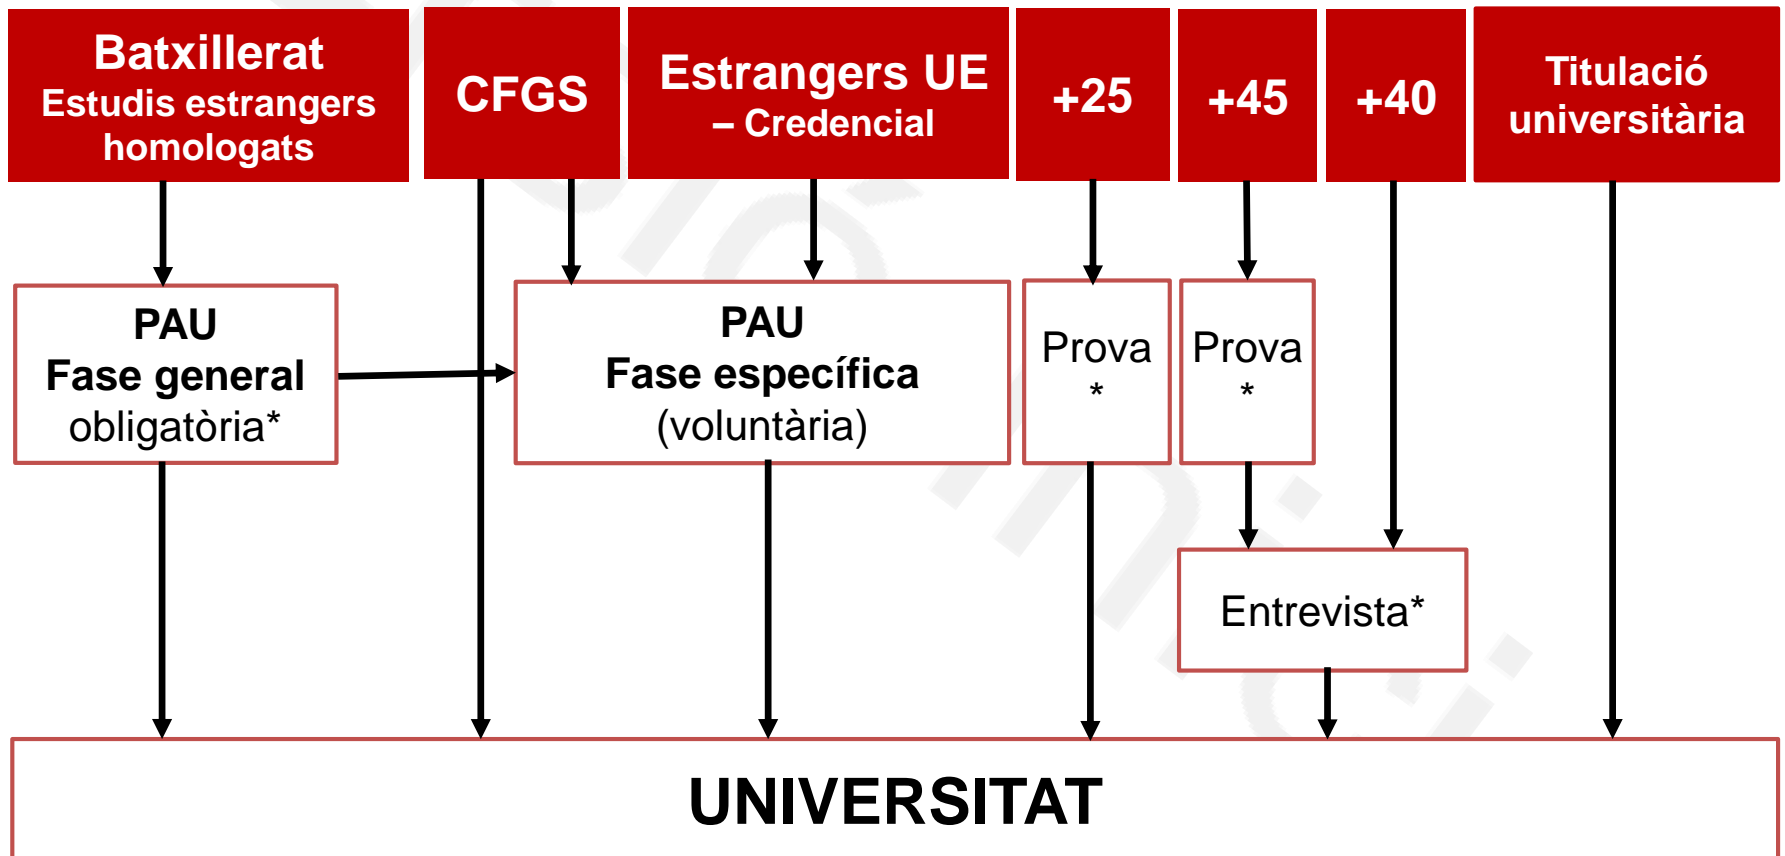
Batxillerat
Estudis estrangers homologats

CFGS

Estrangers UE
– Credencial

+25

+45

+40

Titulació universitària

PAU
Fase general
obligatòria*

PAU
Fase específica
(voluntària)

Prova
*

Prova
*

Entrevista*

UNIVERSITAT